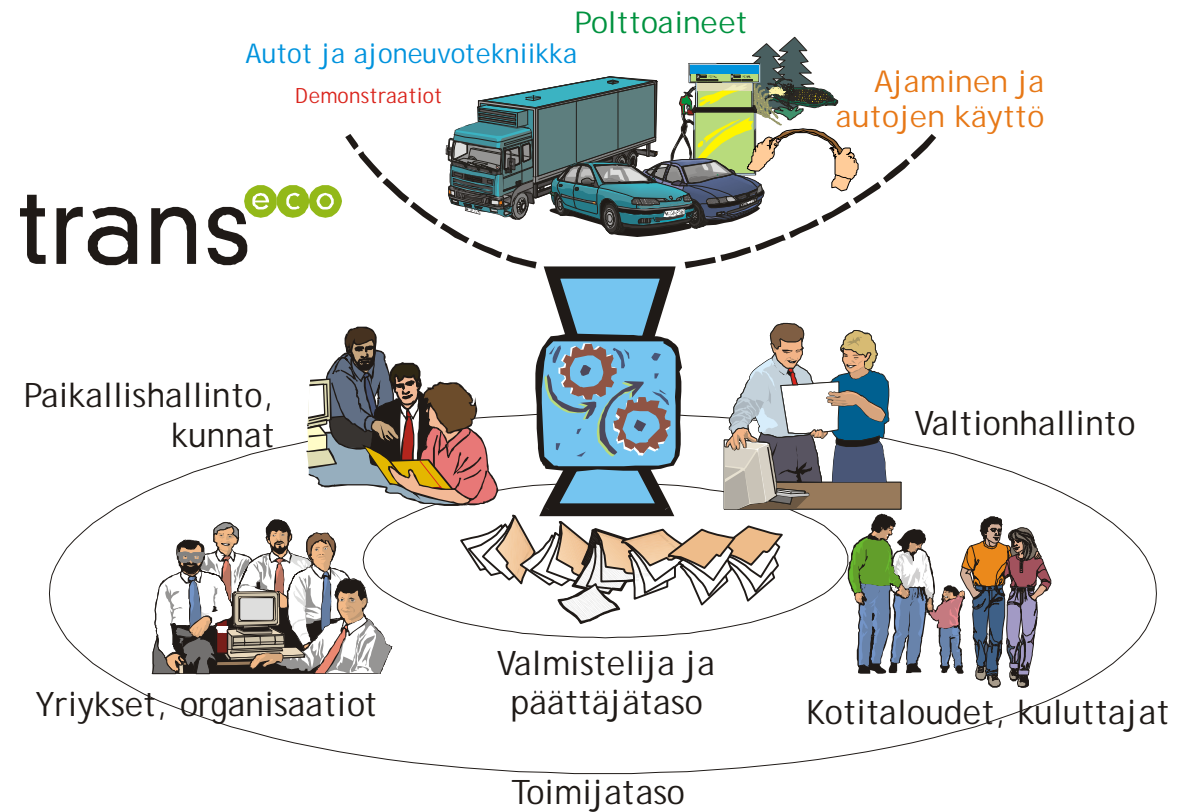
Polttoaineet

Autot ja ajoneuvotekniikka

Demonstraatiot

Ajaminen ja autojen käyttö

trans eco

Paikallishallinto, kunnat

Valtionhallinto

Yriykset, organisaatiot

Valmistelija ja päättäjätaso

Kotitaloudet, kuluttajat

Toimijataso